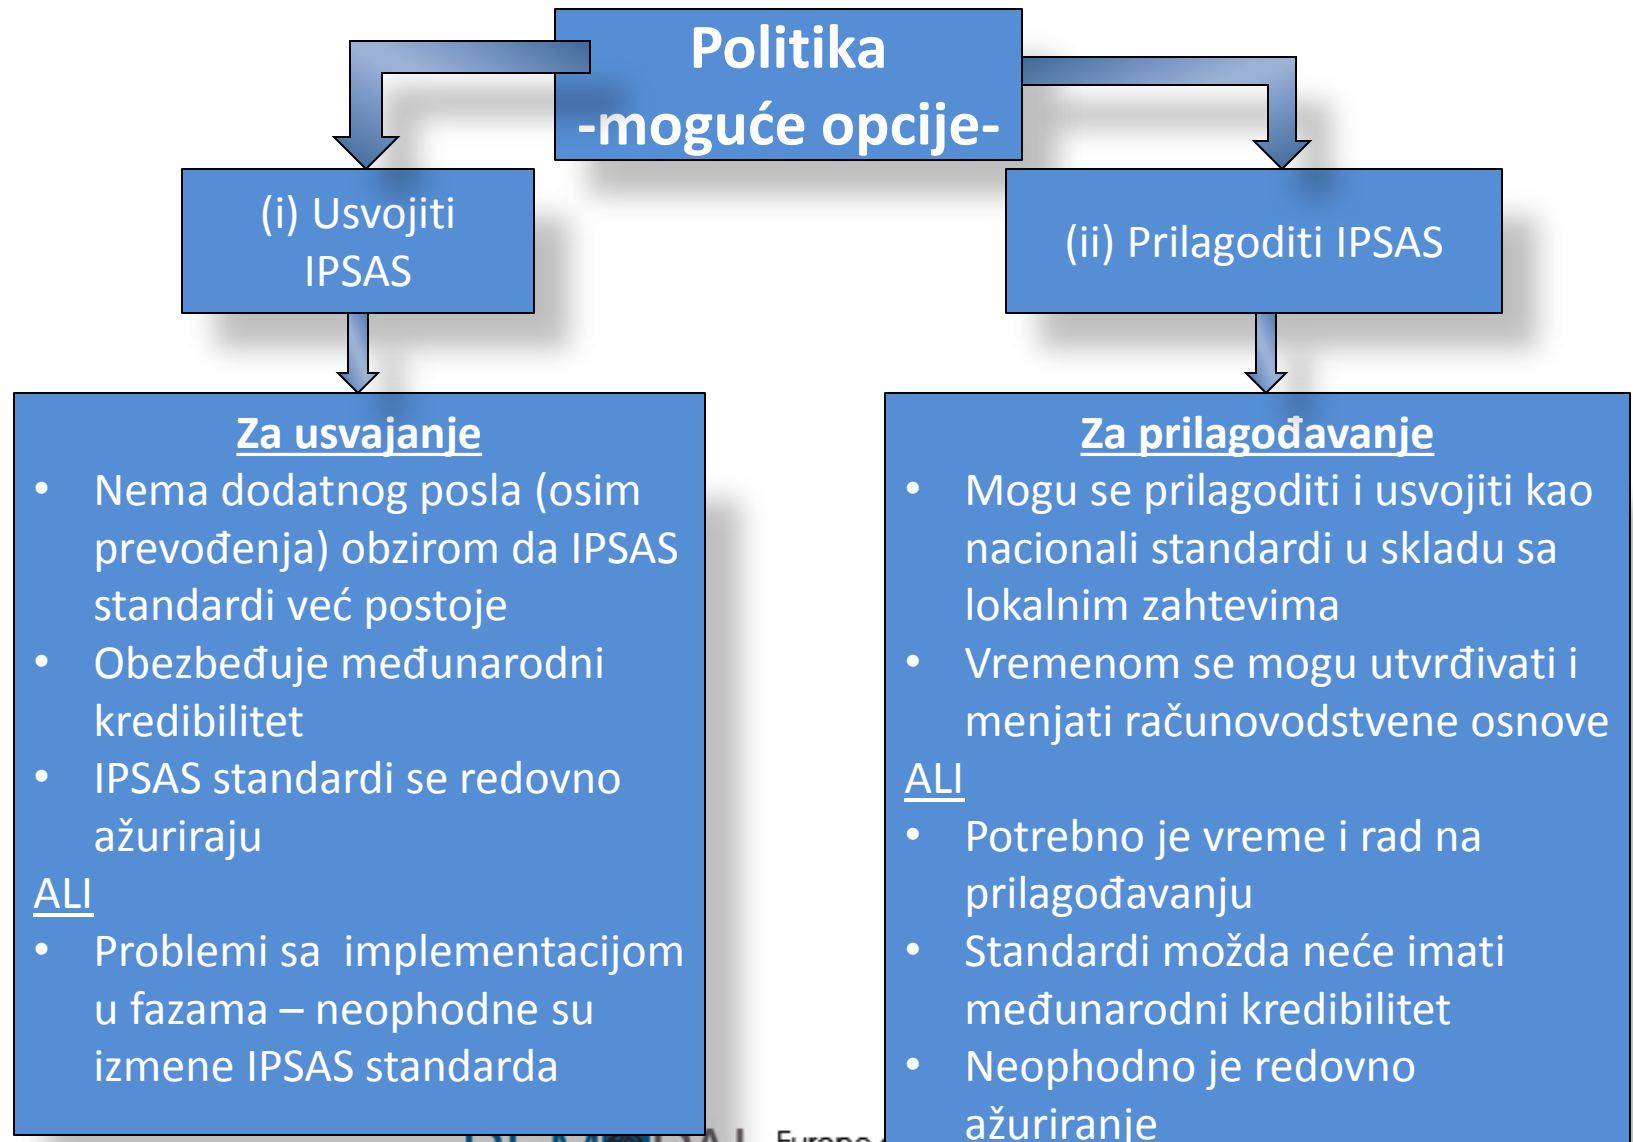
Politika
-moguće opcije-

(i) Usvojiti IPSAS

(ii) Prilagoditi IPSAS

Za usvajanje
• Nema dodatnog posla (osim prevođenja) obzirom da IPSAS standardi već postoje
• Obezbeđuje međunarodni kredibilitet
• IPSAS standardi se redovno ažuriraju
ALI
• Problemi sa implementacijom u fazama – neophodne su izmene IPSAS standarda

Za prilagođavanje
• Mogu se prilagoditi i usvojiti kao nacionali standardi u skladu sa lokalnim zahtevima
• Vremenom se mogu utvrđivati i menjati računovodstvene osnove
ALI
• Potrebno je vreme i rad na prilagođavanju
• Standardi možda neće imati međunarodni kredibilitet
• Neophodno je redovno ažuriranje

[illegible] Europe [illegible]